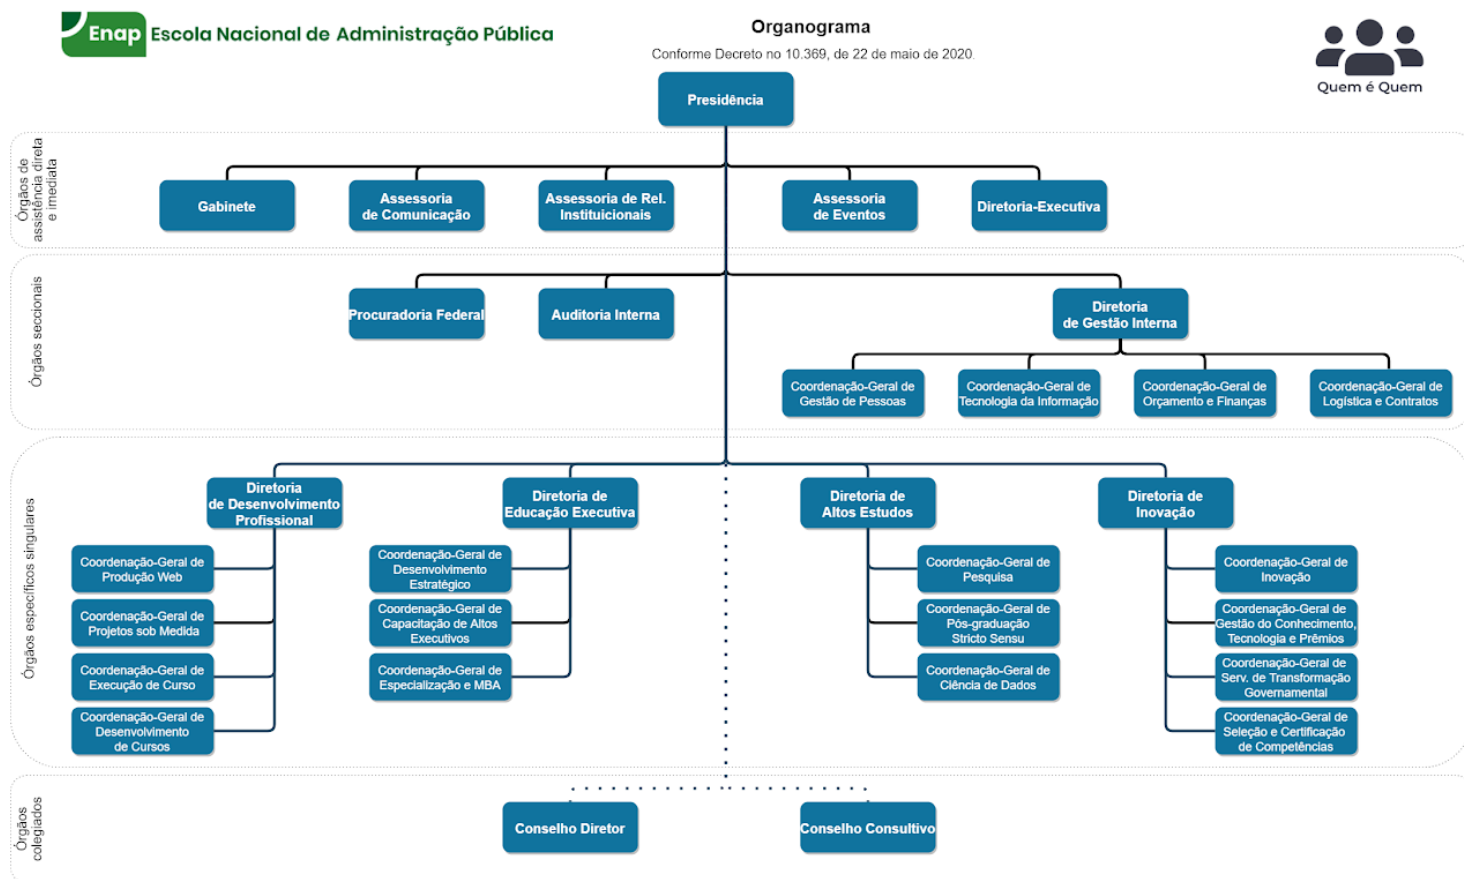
Enap Escola Nacional de Administração Pública

Organograma

Conforme Decreto no 10.369, de 22 de maio de 2020.

Quem é Quem

Presidência

Órgãos de assistência direta e imediata

Gabinete

Assessoria de Comunicação

Assessoria de Rel. Institucionais

Assessoria de Eventos

Diretoria-Executiva

Órgãos seccionais

Procuradoria Federal

Auditoria Interna

Diretoria de Gestão Interna

Coordenação-Geral de Gestão de Pessoas

Coordenação-Geral de Tecnologia da Informação

Coordenação-Geral de Orçamento e Finanças

Coordenação-Geral de Logística e Contratos

Órgaos específicos singulares

Diretoria de Desenvolvimento Profissional

Coordenação-Geral de Produção Web

Coordenação-Geral de Projetos sob Medida

Coordenação-Geral de Execução de Curso

Coordenação-Geral de Desenvolvimento de Cursos

Diretoria de Educação Executiva

Coordenação-Geral de Desenvolvimento Estratégico

Coordenação-Geral de Capacitação de Altos Executivos

Coordenação-Geral de Especialização e MBA

Diretoria de Altos Estudos

Coordenação-Geral de Pesquisa

Coordenação-Geral de Pós-graduação Stricto Sensu

Coordenação-Geral de Ciência de Dados

Diretoria de Inovação

Coordenação-Geral de Inovação

Coordenação-Geral de Gestão do Conhecimento, Tecnologia e Prêmios

Coordenação-Geral de Serv. de Transformação Governamental

Coordenação-Geral de Seleção e Certificação de Competências

Órgãos colegiados

Conselho Diretor

Conselho Consultivo